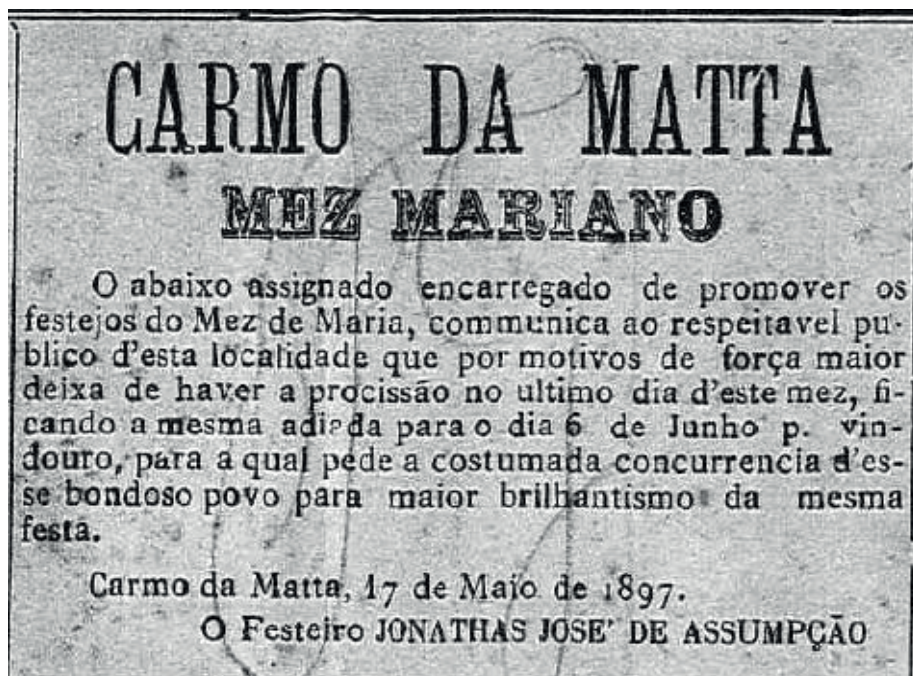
CARMO DA MATTA

MEZ MARIANO

O abaixo assignado encarregado de promover os festejos do Mez de Maria, communica ao respeitavel publico d'esta localidade que por motivos de força maior deixa de haver a procissão no ultimo dia d'este mez, ficando a mesma adiada para o dia 6 de Junho p. vindouro, para a qual pede a costumada concurrencia d'esse bondoso povo para maior brilhantismo da mesma festa.

Carmo da Matta, 17 de Maio de 1897.

O Festeiro JONATHAS JOSE' DE ASSUMPÇÃO